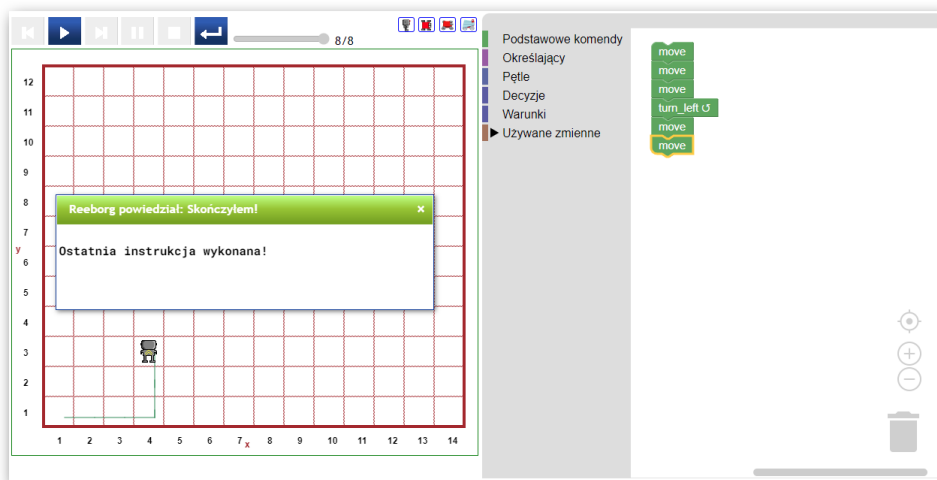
8/8

12
11
10
9
8
7
6
5
4
3
2
1
y

1 2 3 4 5 6 7 x 8 9 10 11 12 13 14

Reeborg powiedział: Skończyłem! ×

Ostatnia instrukcja wykonana!

Podstawowe komendy
Określający
Pętle
Decyzje
Warunki
▶ Używane zmienne

move
move
move
turn_left ↺
move
move